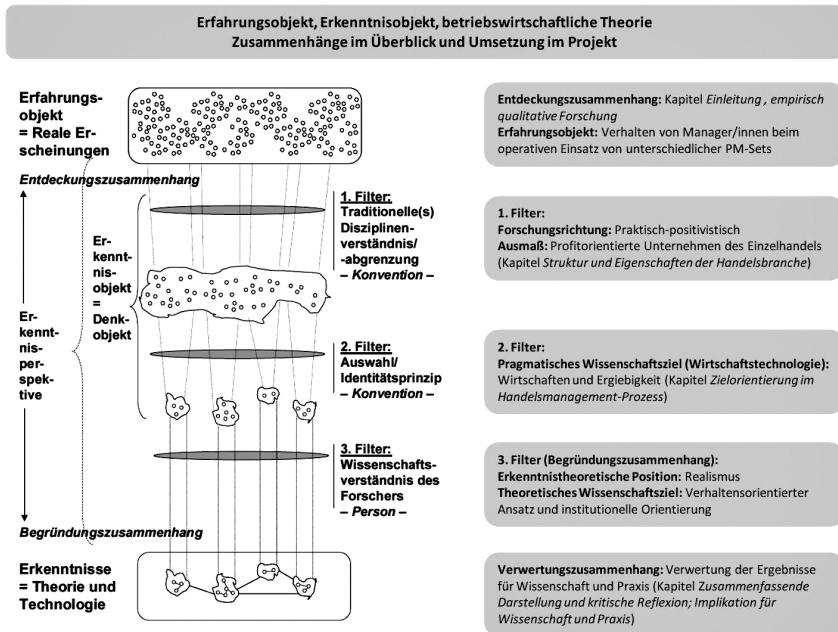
Erfahrungsobjekt, Erkenntnisobjekt, betriebswirtschaftliche Theorie
Zusammenhänge im Überblick und Umsetzung im Projekt

Erfahrungsobjekt = Reale Erscheinungen

Entdeckungszusammenhang

Erkenntnisperspektive

Erkenntnisobjekt = Denkobjekt

1. Filter: Traditionelle(s) Disziplinenverständnis/ -abgrenzung – Konvention –

2. Filter: Auswahl/ Identitätsprinzip – Konvention –

3. Filter: Wissenschaftsverständnis des Forschers – Person –

Begründungszusammenhang

Erkenntnisse = Theorie und Technologie

Entdeckungszusammenhang: Kapitel Einleitung , empirisch qualitative Forschung
Erfahrungsobjekt: Verhalten von Manager/innen beim operativen Einsatz von unterschiedlicher PM-Sets

1. Filter:
Forschungsrichtung: Praktisch-positivistisch
Ausmaß: Profitorientierte Unternehmen des Einzelhandels (Kapitel Struktur und Eigenschaften der Handelsbranche)

2. Filter:
Pragmatisches Wissenschaftsziel (Wirtschaftstechnologie): Wirtschaften und Ergiebigkeit (Kapitel Zielorientierung im Handelsmanagement-Prozess)

3. Filter (Begründungszusammenhang):
Erkenntnistheoretische Position: Realismus
Theoretisches Wissenschaftsziel: Verhaltensorientierter Ansatz und institutionelle Orientierung

Verwertungszusammenhang: Verwertung der Ergebnisse für Wissenschaft und Praxis (Kapitel Zusammenfassende Darstellung und kritische Reflexion; Implikation für Wissenschaft und Praxis)